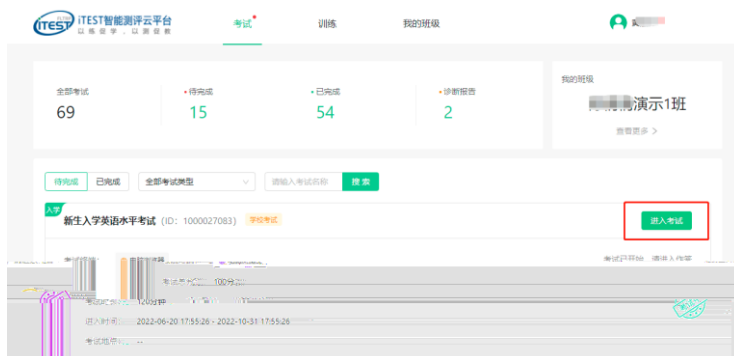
iTEST iTEST智能测评云平台
以练促学，以测促教

考试
训练
我的班级

全部考试
69
待完成
15
已完成
54
诊断报告
2

我的班级
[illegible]演示1班
查看更多 >

待完成
已完成
全部考试类型
请输入考试名称
搜索

入学
新生入学英语水平考试（ID：1000027083）
学校考试
进入考试

考试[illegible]
考试已开始 请进入作答
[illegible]100分
120分钟
进入时间：2022-06-20 17:55:26 - 2022-10-31 17:55:26
考试地点：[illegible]